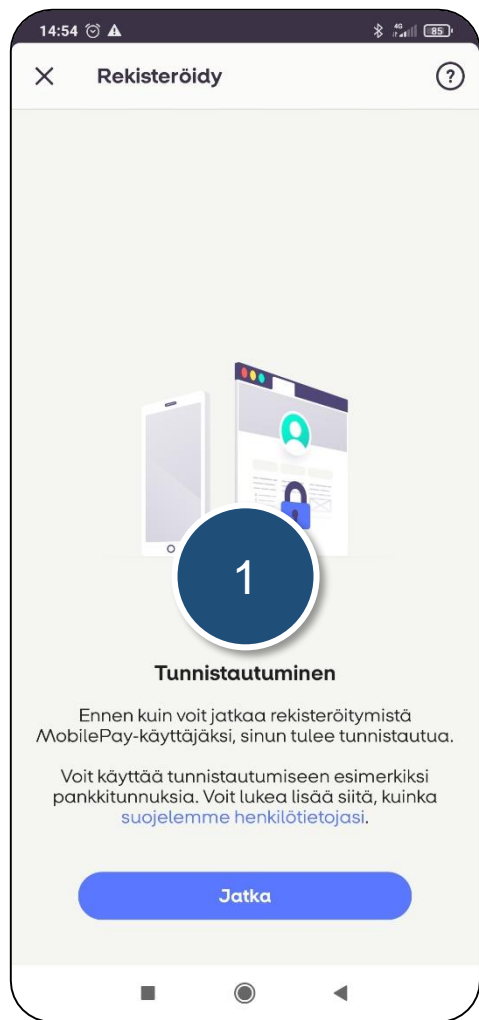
14:54

4G 85

Rekisteröidy

1

Tunnistautuminen

Ennen kuin voit jatkaa rekisteröitymistä MobilePay-käyttäjäksi, sinun tulee tunnistautua.

Voit käyttää tunnistautumiseen esimerkiksi pankkitunnuksia. Voit lukea lisää siitä, kuinka suojelemme henkilötietojasi.

Jatka